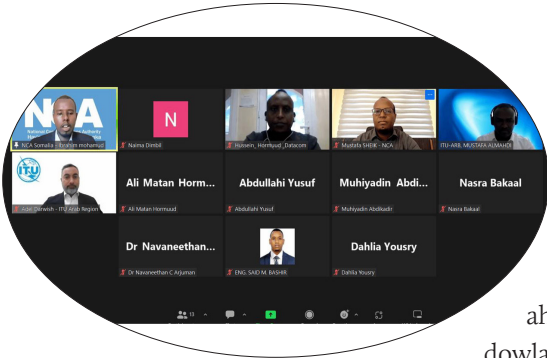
NCA
National Communications Authority

NCA Somalia - Ibrahim mohamud

N

Naima Dimbil

Hussein_Hormuud_Datacom

Mustafa SHEIK - NCA

ITU-ARB MUSTAFA ALMAHDI

ITU

Adel Darwish - ITU Arab Regional

Ali Matan Horm...

Ali Matan Hormuud

Abdullahi Yusuf

Abdullahi Yusuf

Muhiyadin Abdi...

Muhiyadin Abdikadir

Nasra Bakaal

Nasra Bakaal

Dr Navaneethan...

Dr Navaneethan C Arjuman

ENG. SAID M. BASHIR

Dahlia Yousry

Dahlia Yousry

13

ah

dowla